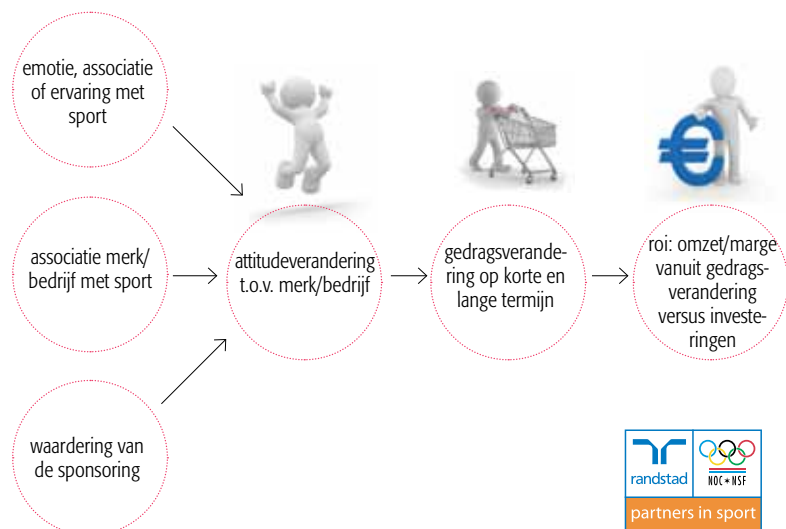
emotie, associatie of ervaring met sport

associatie merk/ bedrijf met sport

waardering van de sponsoring

attitudeverandering t.o.v. merk/bedrijf

gedragsverandering op korte en lange termijn

roi: omzet/marge vanuit gedragsverandering versus investeringen

randstad

NOC*NSF

partners in sport